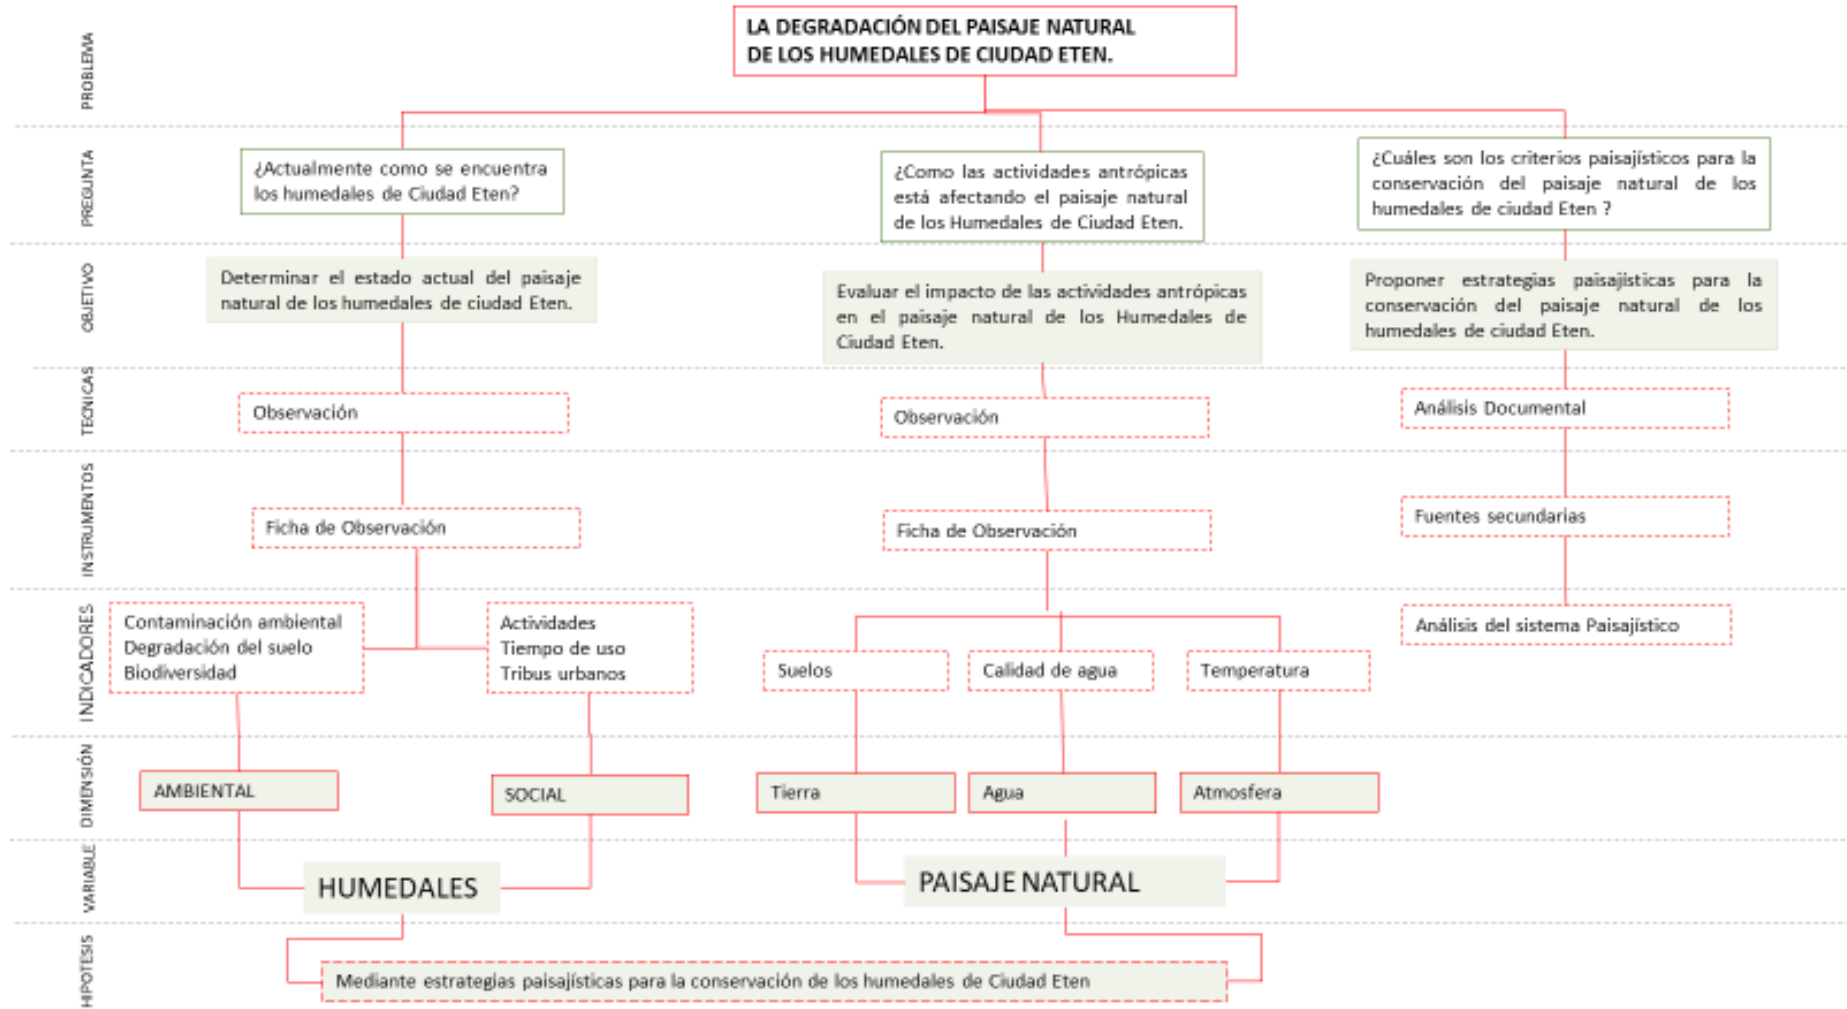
PROBLEMA

LA DEGRADACIÓN DEL PAISAJE NATURAL DE LOS HUMEDALES DE CIUDAD ETEN.

PREGUNTA

¿Actualmente como se encuentra los humedales de Ciudad Eten?

¿Como las actividades antrópicas está afectando el paisaje natural de los Humedales de Ciudad Eten.

¿Cuáles son los criterios paisajísticos para la conservación del paisaje natural de los humedales de ciudad Eten ?

OBJETIVO

Determinar el estado actual del paisaje natural de los humedales de ciudad Eten.

Evaluar el impacto de las actividades antrópicas en el paisaje natural de los Humedales de Ciudad Eten.

Proponer estrategias paisajísticas para la conservación del paisaje natural de los humedales de ciudad Eten.

TECNICAS

Observación

Observación

Análisis Documental

INSTRUMENTOS

Ficha de Observación

Ficha de Observación

Fuentes secundarias

INDICADORES

Contaminación ambiental
Degradación del suelo
Biodiversidad

Actividades
Tiempo de uso
Tribus urbanos

Suelos

Calidad de agua

Temperatura

Análisis del sistema Paisajístico

DIMENSIÓN

AMBIENTAL

SOCIAL

Tierra

Agua

Atmosfera

VARIABLE

HUMEDALES

PAISAJE NATURAL

HIPOTESIS

Mediante estrategias paisajísticas para la conservación de los humedales de Ciudad Eten